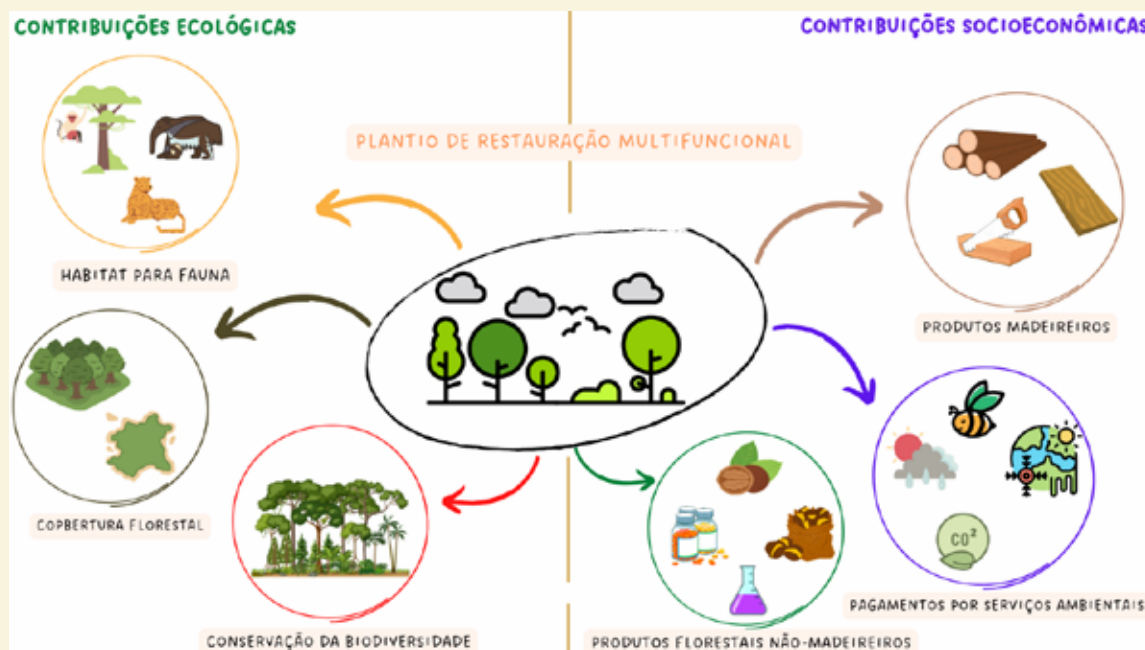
CONTRIBUIÇÕES ECOLÓGICAS

CONTRIBUIÇÕES SOCIOECONÔMICAS

PLANTIO DE RESTAURAÇÃO MULTIFUNCIONAL

HABITAT PARA FAUNA

COPBERTURA FLORESTAL

CONSERVAÇÃO DA BIODIVERSIDADE

PRODUTOS MADEIREIROS

$CO^2$

PAGAMENTOS POR SERVIÇOS AMBIENTAIS

PRODUTOS FLORESTAIS NÃO-MADEIREIROS